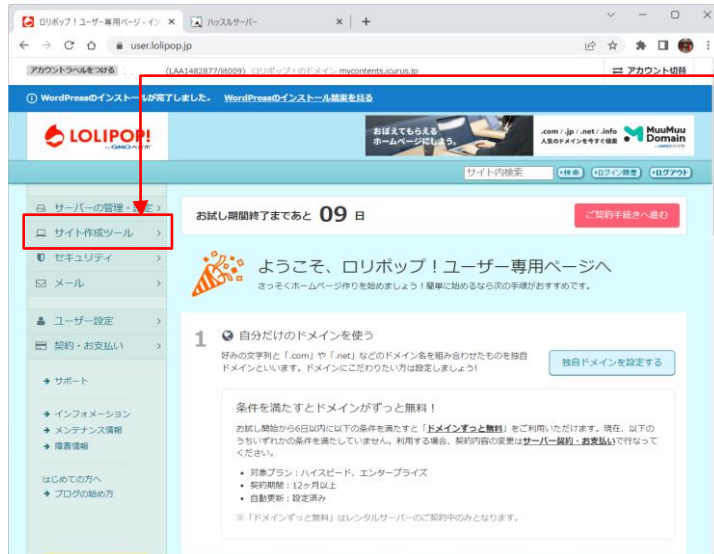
ロリポップ！ユーザー専用ページ - イン ×
ハッスルサーバー ×
+
user.lolipop.jp
アカウントラベルをつける
(LAA1482877/lit009) ロリポップ！のドメイン mycontents.icurus.jp
アカウント切替
WordPressのインストールが完了しました。 WordPressのインストール結果を見る
LOLIPOP! by GMOペパボ
おぼえてもらえるホームページにしよう。
.com / .jp / .net / .info 人気のドメインを今すぐ検索
MuuMuu Domain
サイト内検索
検索
ログイン履歴
ログアウト
サーバーの管理・設定
サイト作成ツール
セキュリティ
メール
ユーザー設定
契約・お支払い
サポート
インフォメーション
メンテナンス情報
障害情報
はじめての方へ
ブログの始め方
お試し期間終了まであと 09 日
ご契約手続きへ進む
ようこそ、ロリポップ！ユーザー専用ページへ
さっそくホームページ作りを始めましょう！簡単に始めるなら次の手順がおすすめです。
1 自分だけのドメインを使う
好みの文字列と「.com」や「.net」などのドメイン名を組み合わせたものを独自ドメインといいます。ドメインにこだわりたい方は設定しましょう！
独自ドメインを設定する
条件を満たすとドメインがずっと無料！
お試し開始から6日以内に以下の条件を満たすと「ドメインずっと無料」がご利用いただけます。現在、以下のうちいずれかの条件を満たしていません。利用する場合、契約内容の変更はサーバー契約・お支払いで行なってください。
• 対象プラン：ハイスピード、エンタープライズ
• 契約期間：12ヶ月以上
• 自動更新：設定済み
※「ドメインずっと無料」はレンタルサーバーのご契約中のみとなります。